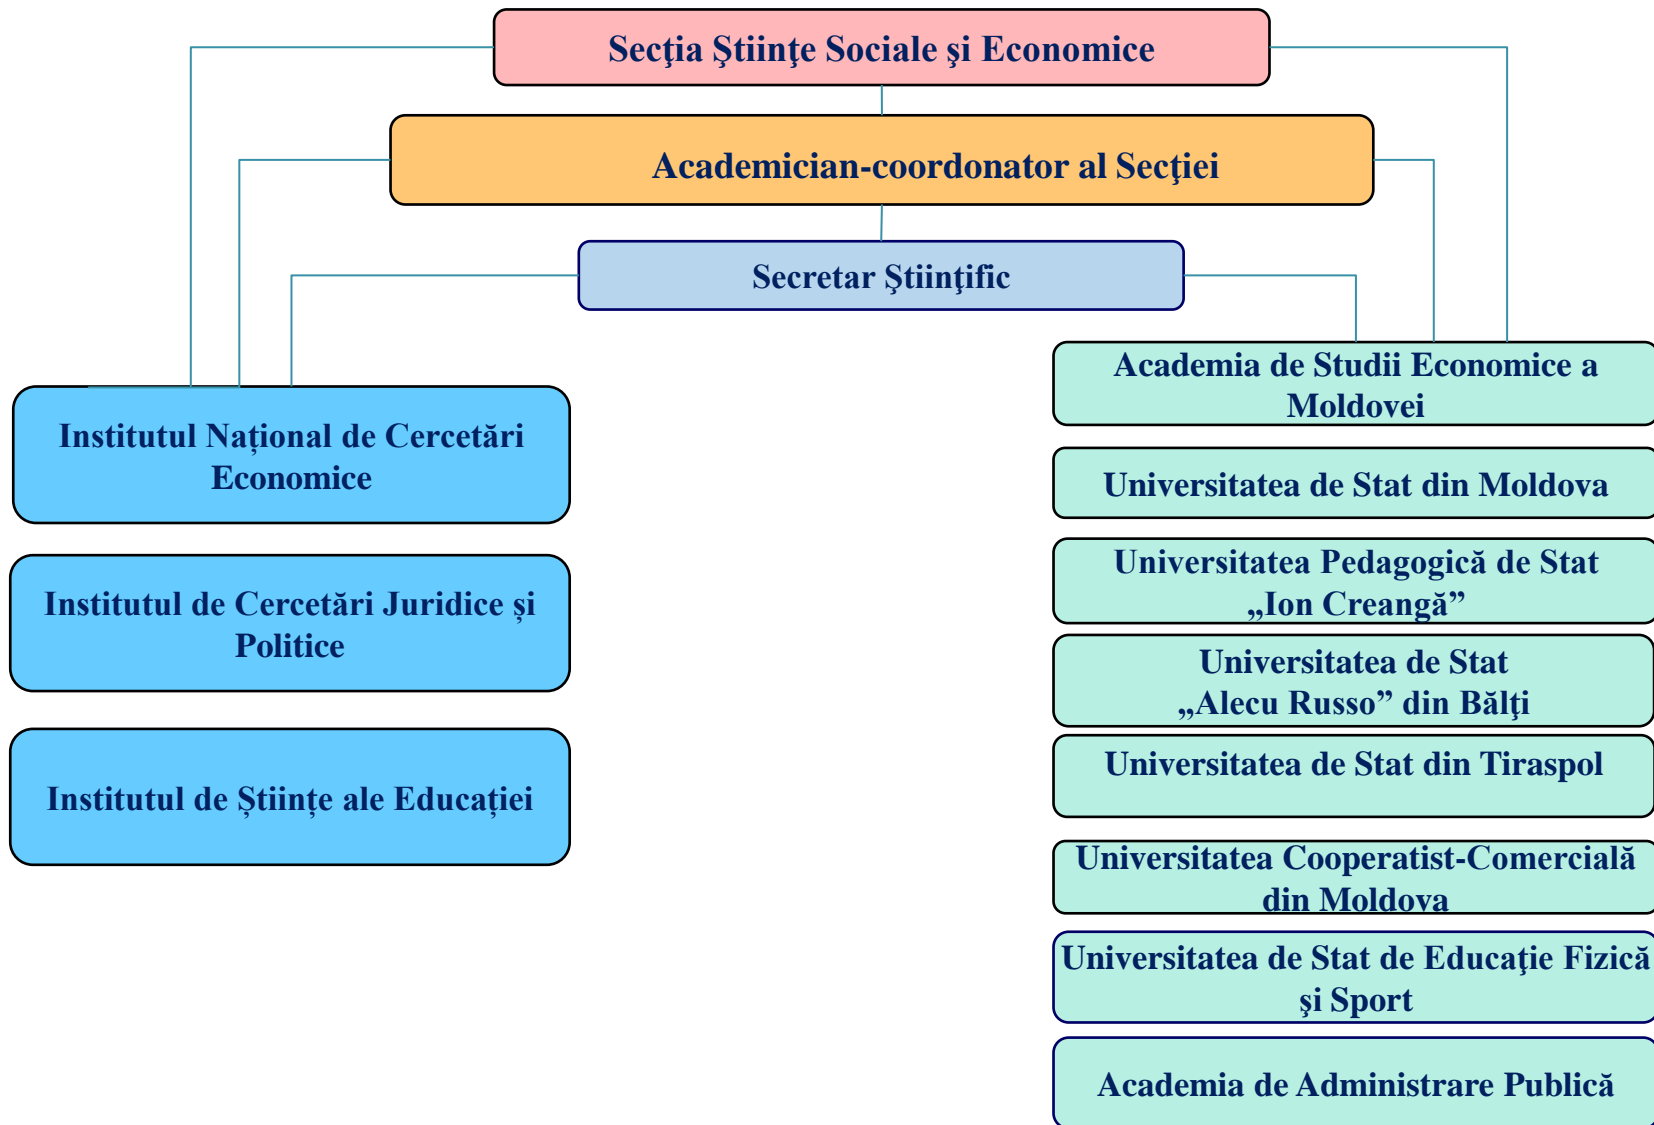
Secţia Ştiinţe Sociale şi Economice

Academician-coordonator al Secţiei

Secretar Ştiinţific

Institutul Național de Cercetări Economice

Institutul de Cercetări Juridice şi Politice

Institutul de Științe ale Educației

Academia de Studii Economice a Moldovei

Universitatea de Stat din Moldova

Universitatea Pedagogică de Stat „Ion Creangă”

Universitatea de Stat „Alecu Russo” din Bălţi

Universitatea de Stat din Tiraspol

Universitatea Cooperatist-Comercială din Moldova

Universitatea de Stat de Educaţie Fizică şi Sport

Academia de Administrare Publică